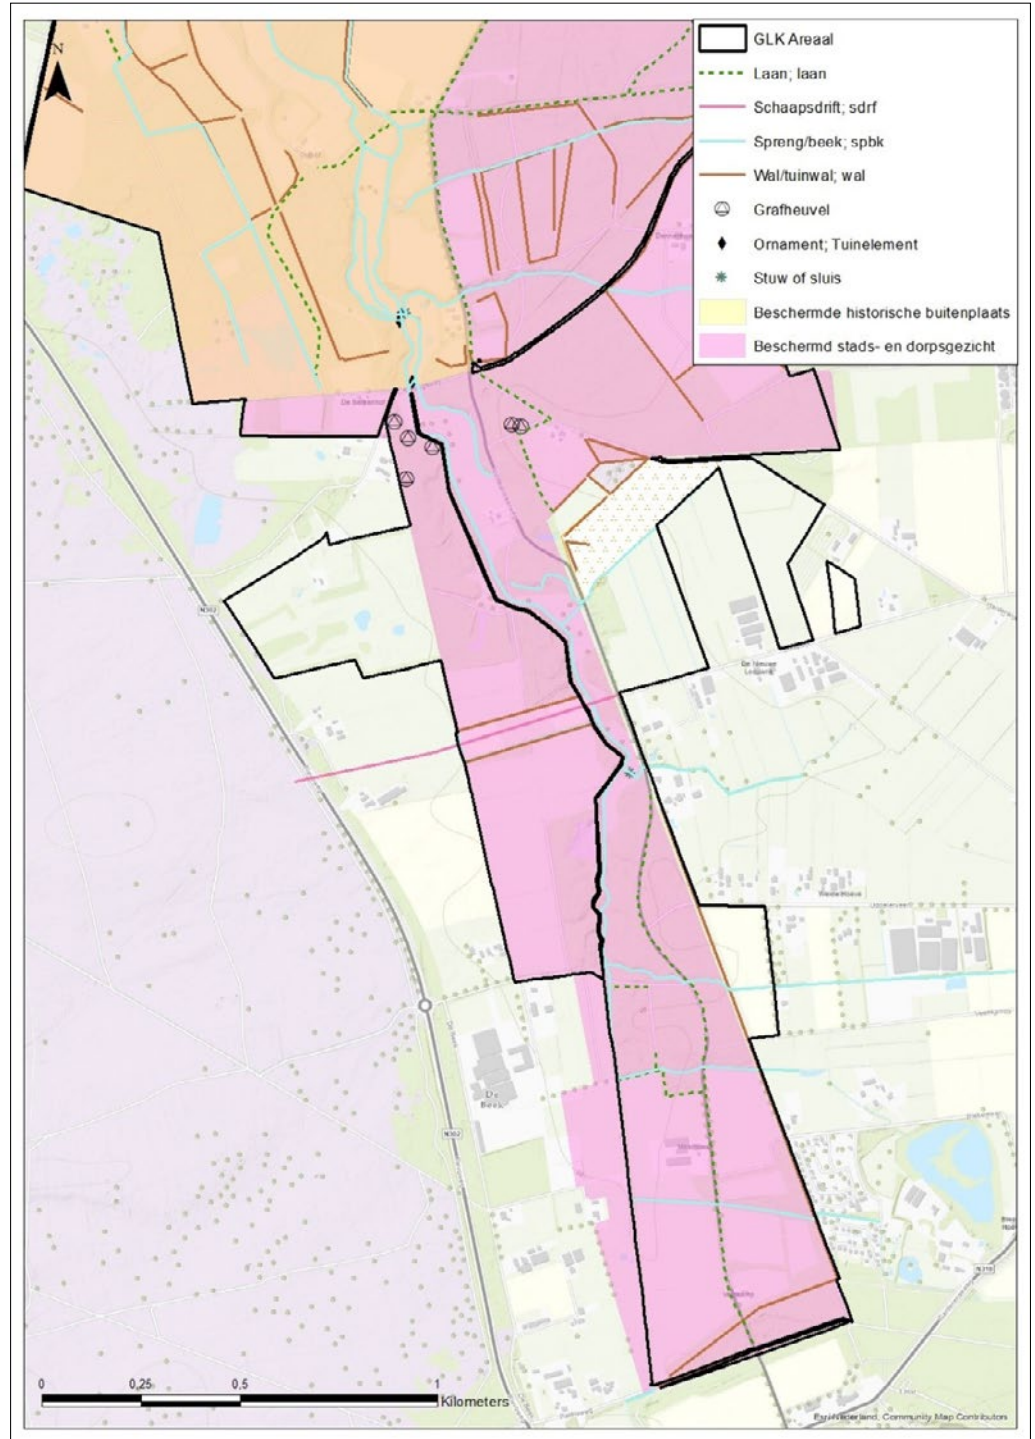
N

GLK Areaal
Laan; laan
Schaapsdrift; sdrf
Spreng/beek; spbk
Wal/tuinwal; wal
Grafheuvel
Ornament; Tuinelement
Stuw of sluis
Beschermde historische buitenplaats
Beschermd stads- en dorpsgezicht

N302

De Beek

N302

0 0,25 0,5 1 Kilometers

Esri Nederland, Community Map Contributors